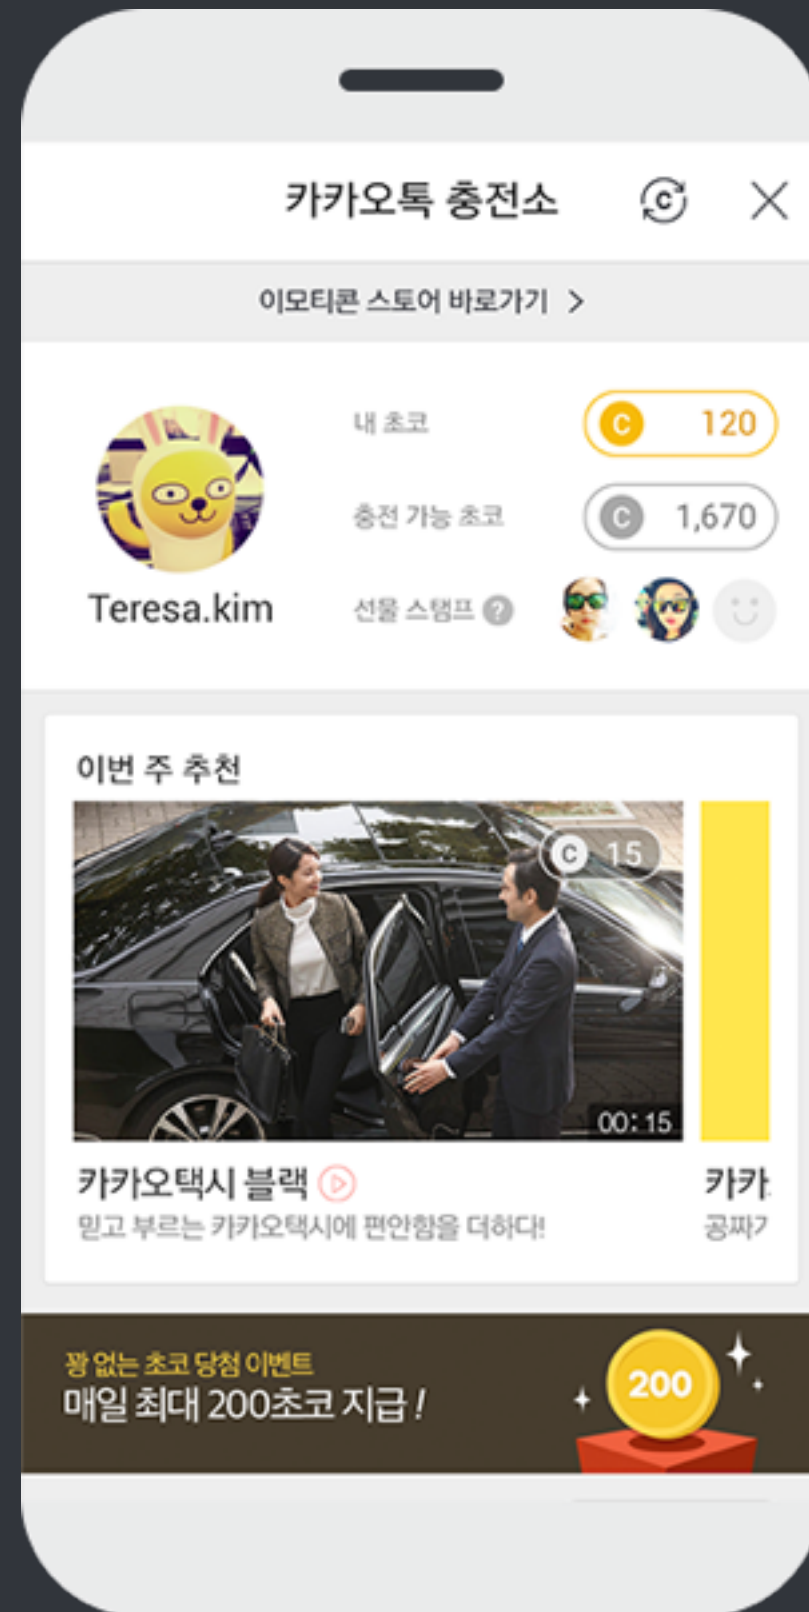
카카오톡 충전소

이모티콘 스토어 바로가기 >

Teresa.kim

내 초코 C 120

충전 가능 초코 C 1,670

선물 스탬프 ?

이번 주 추천

C 15

00:15

카카오택시 블랙

믿고 부르는 카카오택시에 편안함을 더하다!

카카

공짜

꽝 없는 초코 당첨 이벤트

매일 최대 200초코 지급 !

200